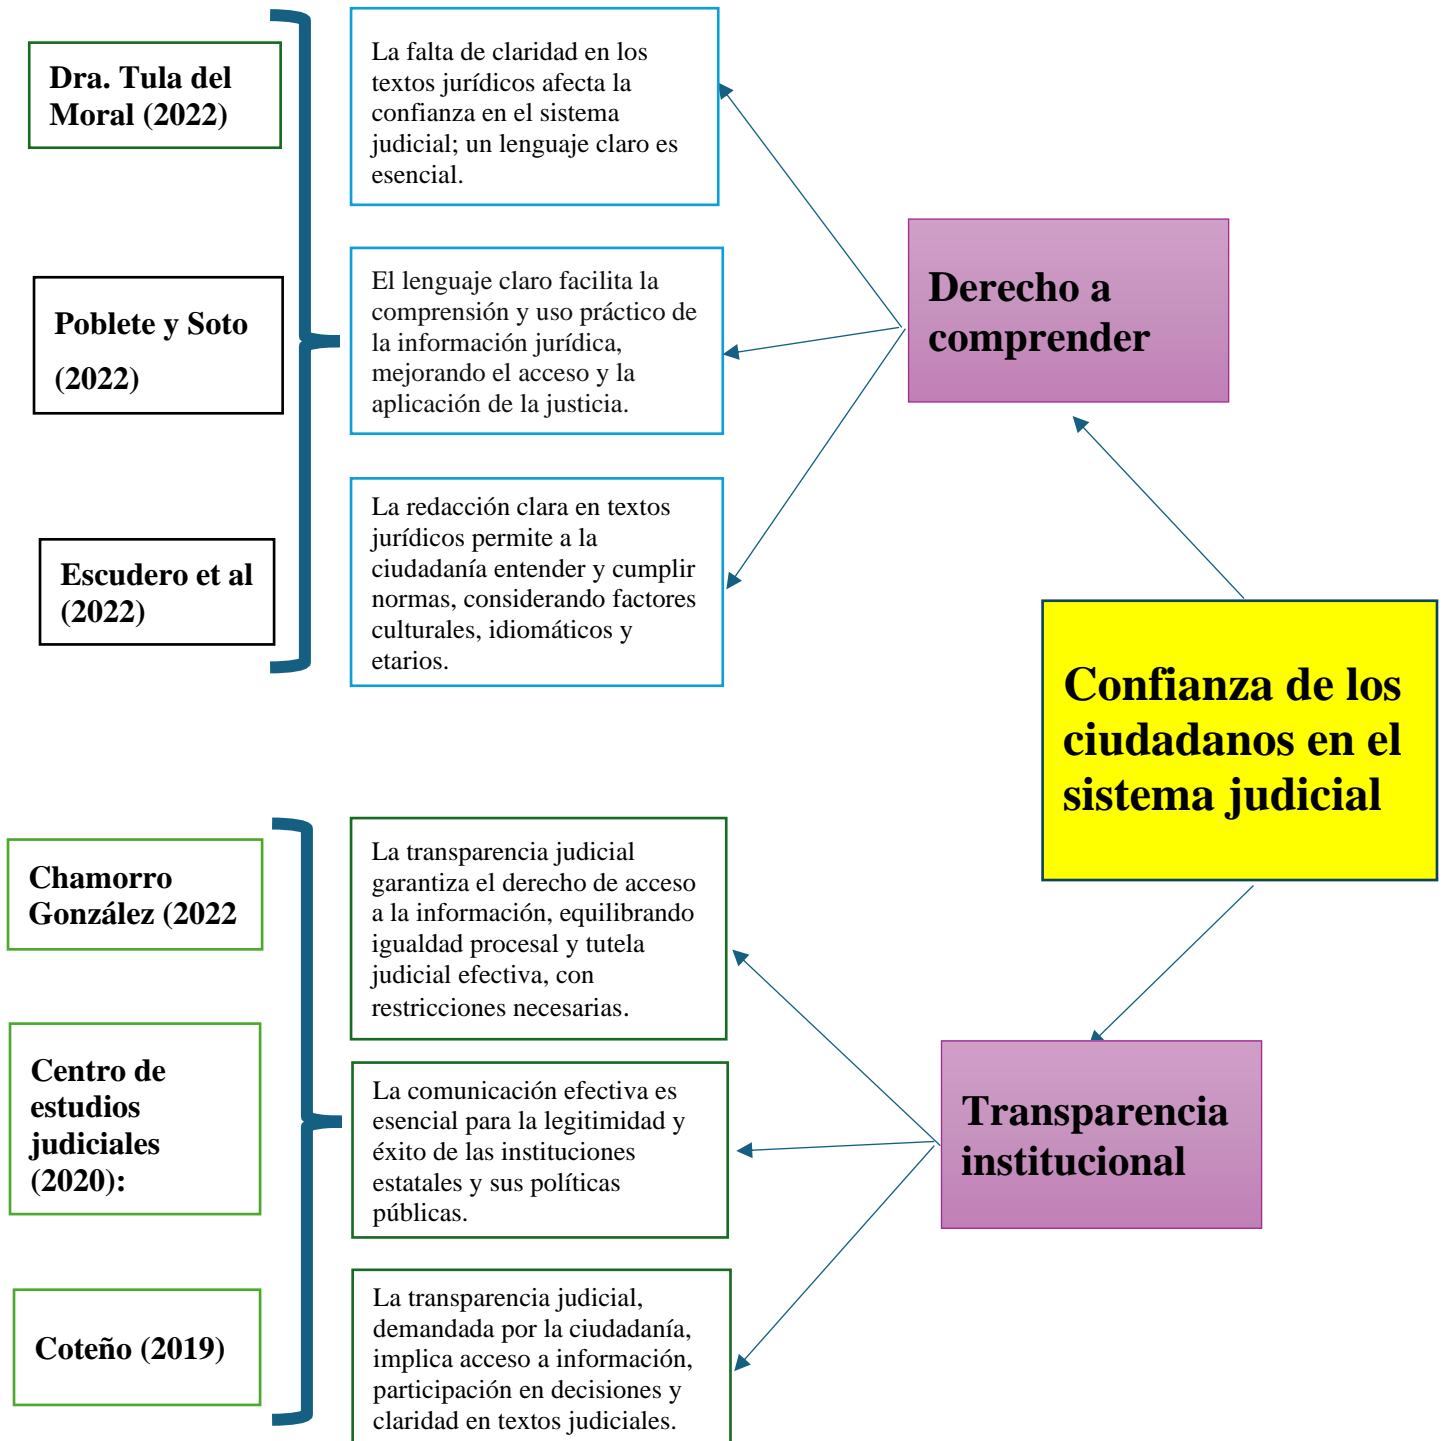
Dra. Tula del Moral (2022)

La falta de claridad en los textos jurídicos afecta la confianza en el sistema judicial; un lenguaje claro es esencial.

Poblete y Soto (2022)

El lenguaje claro facilita la comprensión y uso práctico de la información jurídica, mejorando el acceso y la aplicación de la justicia.

Escudero et al (2022)

La redacción clara en textos jurídicos permite a la ciudadanía entender y cumplir normas, considerando factores culturales, idiomáticos y etarios.

Derecho a comprender

Confianza de los ciudadanos en el sistema judicial

Chamorro González (2022

La transparencia judicial garantiza el derecho de acceso a la información, equilibrando igualdad procesal y tutela judicial efectiva, con restricciones necesarias.

Centro de estudios judiciales (2020):

La comunicación efectiva es esencial para la legitimidad y éxito de las instituciones estatales y sus políticas públicas.

Transparencia institucional

Coteño (2019)

La transparencia judicial, demandada por la ciudadanía, implica acceso a información, participación en decisiones y claridad en textos judiciales.